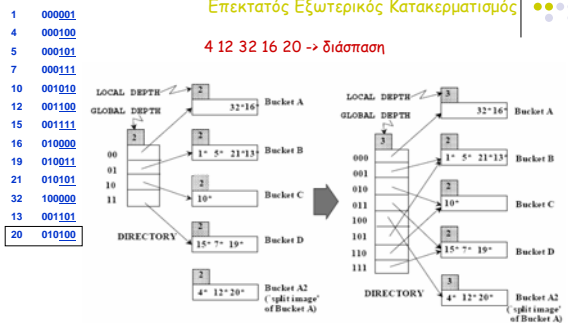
Επεκτατός Εξωτερικός Κατακερματισμός

| | |
|---|---|
| 1 | 000001 |
| 4 | 000100 |
| 5 | 000101 |
| 7 | 000111 |
| 10 | 001010 |
| 12 | 001100 |
| 15 | 001111 |
| 16 | 010000 |
| 19 | 010011 |
| 21 | 010101 |
| 32 | 100000 |
| 13 | 001101 |
| 20 | 010100 |

4 12 32 16 20 -> διάσπαση

LOCAL DEPTH
GLOBAL DEPTH
2
2
32* 16*
Bucket A
00
01
10
11
2
1* 5* 21* 13*
Bucket B
2
10*
Bucket C
DIRECTORY
2
15* 7* 19*
Bucket D
2
4* 12* 20*
Bucket A2 ('split image' of Bucket A)

LOCAL DEPTH
GLOBAL DEPTH
3
3
32* 16*
Bucket A
000
001
010
011
100
101
110
111
2
1* 5* 21* 13*
Bucket B
2
10*
Bucket C
2
15* 7* 19*
Bucket D
DIRECTORY
3
4* 12* 20*
Bucket A2 ('split image' of Bucket A)